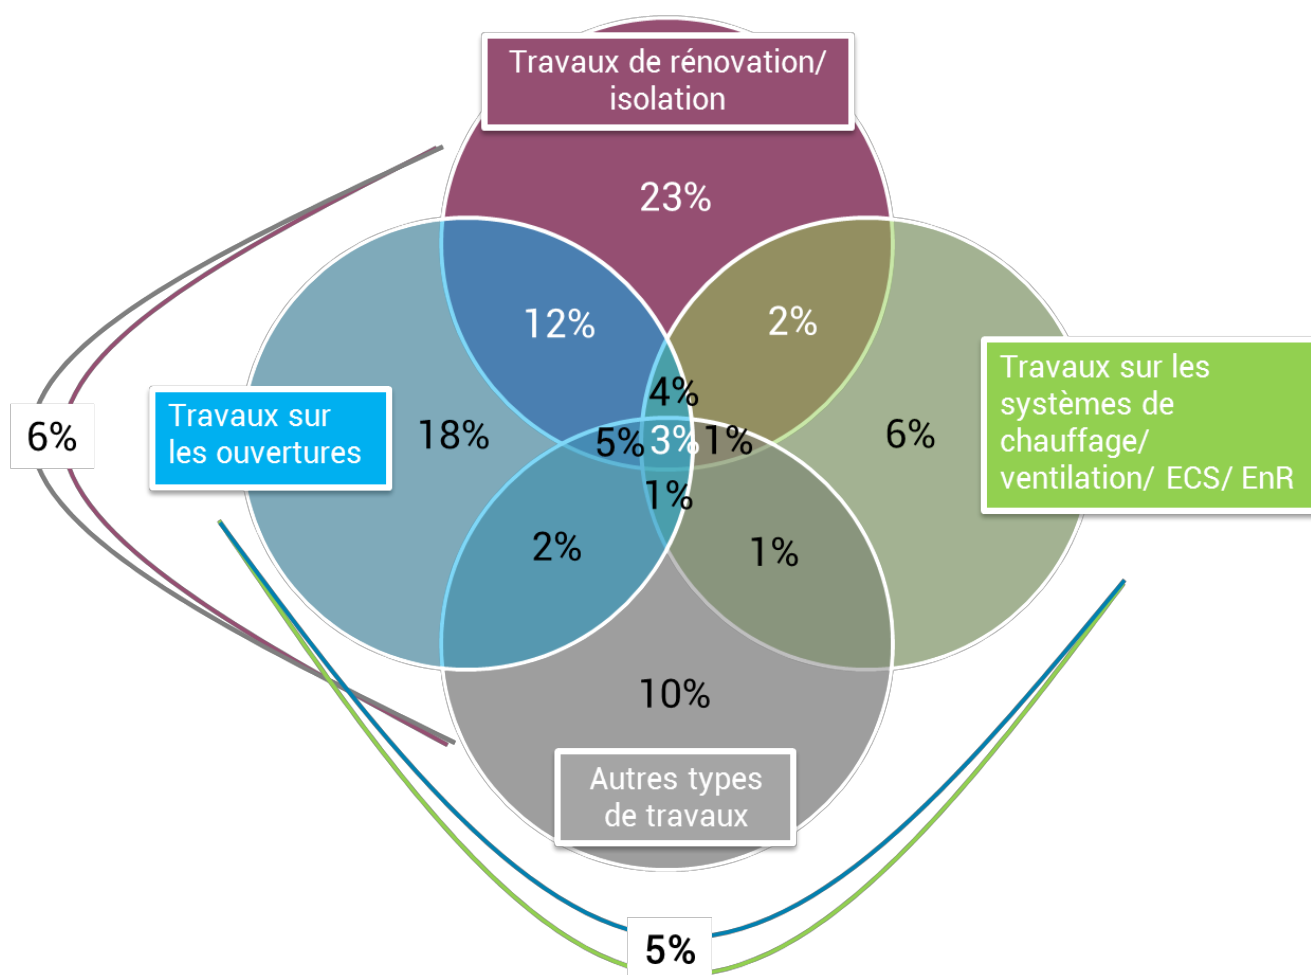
Travaux de rénovation/ isolation

23%

12%

2%

Travaux sur les systèmes de chauffage/ ventilation/ ECS/ EnR

6%

Travaux sur les ouvertures

18%

4%

5%

3%

1%

1%

2%

1%

10%

Autres types de travaux

5%